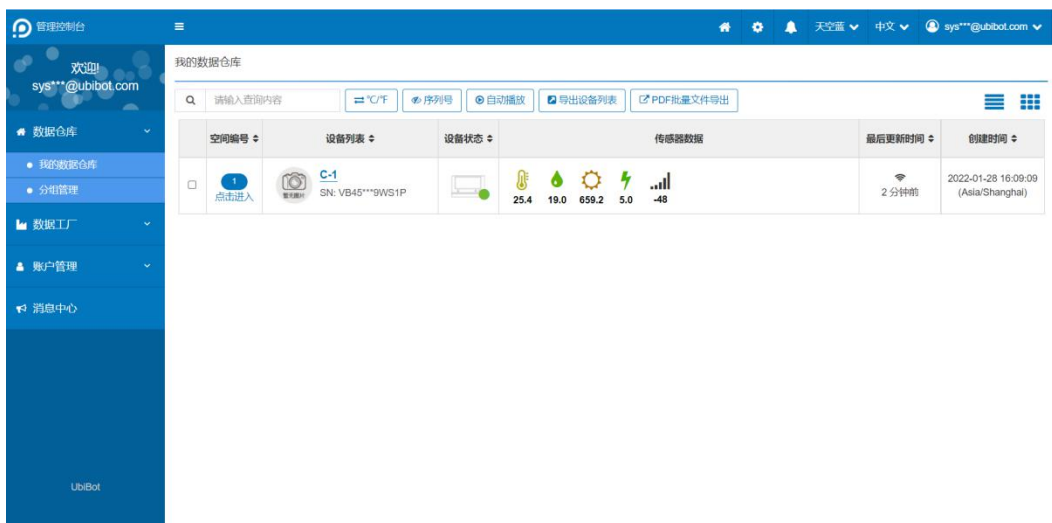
管理控制台

天空蓝 中文 sys***@ubibot.com

欢迎!
sys***@ubibot.com

数据仓库
• 我的数据仓库
• 分组管理
数据工厂
账户管理
消息中心

UbiBot

我的数据仓库

请输入查询内容 ⇄°C/°F 序列号 自动播放 导出设备列表 PDF批量文件导出

| | 空间编号 | 设备列表 | 设备状态 | 传感器数据 | 最后更新时间 | 创建时间 |
|---|---|---|---|---|---|---|
| | 1 点击进入 | 暂无图片 C-1 SN: VB45***9WS1P | | 25.4 19.0 659.2 5.0 -48 | 2 分钟前 | 2022-01-28 16:09:09 (Asia/Shanghai) |